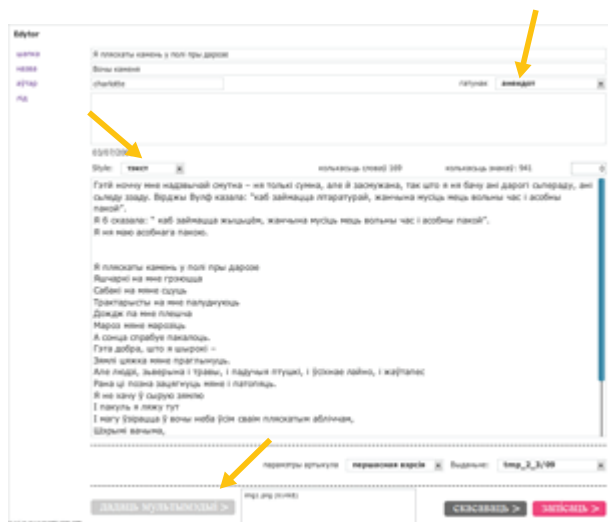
Edytor

шапка
назва
аўтар
лід

Я пляскаты камень у полі пры дарозе
Вочы камня
charlotte
гатунак
анекдот

03/07/200

Style:
тэкст
колькасць словаў: 169
колькасць знакаў: 941
0

Гэтай ноччу мне надзвычай смутна – не толькі сумна, але й засмучана, так што я ня бачу ані дарогі сьпераду, ані сьледу ззаду. Вірджы Вулф казала: "каб займацца літаратурай, жанчына мусіць мець вольны час і асобны пакой".
Я б сказала: " каб займацца жыцьцём, жанчына мусіць мець вольны час і асобны пакой".
Я ня маю асобнага пакою.

Я пляскаты камень у полі пры дарозе
Яшчаркі на мне грэюцца
Сабакі на мяне сцуць
Трактарысты на мне палуднуюць
Дождж па мне плешча
Мароз мяне марозіць
А сонца спрабуе пакалоць.
Гэта добра, што я шырокі –
Зямлі цяжка мяне прыгнуць.
Але людзі, зьвяры і травы, і падучыя птушкі, і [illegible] лайно, і жаўтапес
Рана ці позна зацягнуць мяне і патопяць.
Я не хачу ў сырую зямлю
І пакуль я ляжу тут
І магу ўзірацца ў вочы неба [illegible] сваім пляскатым абліччам,
Шэрым вачыма,

параметры артыкула
першасная версія
Выданьне:
tmp_2_3/09

ДАДАЦЬ МУЛЬТЫМЕДЫЮ >
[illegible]
СКАСАВАЦЬ >
ЗАПІСАЦЬ >